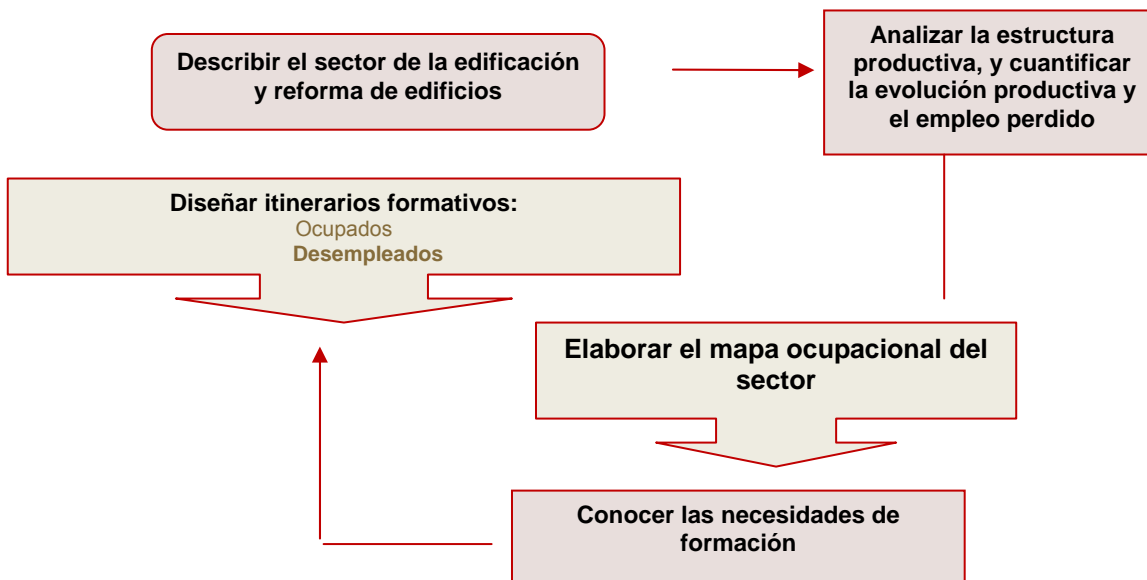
Describir el sector de la edificación y reforma de edificios

Analizar la estructura productiva, y cuantificar la evolución productiva y el empleo perdido

Diseñar itinerarios formativos:
Ocupados
Desempleados

Elaborar el mapa ocupacional del sector

Conocer las necesidades de formación